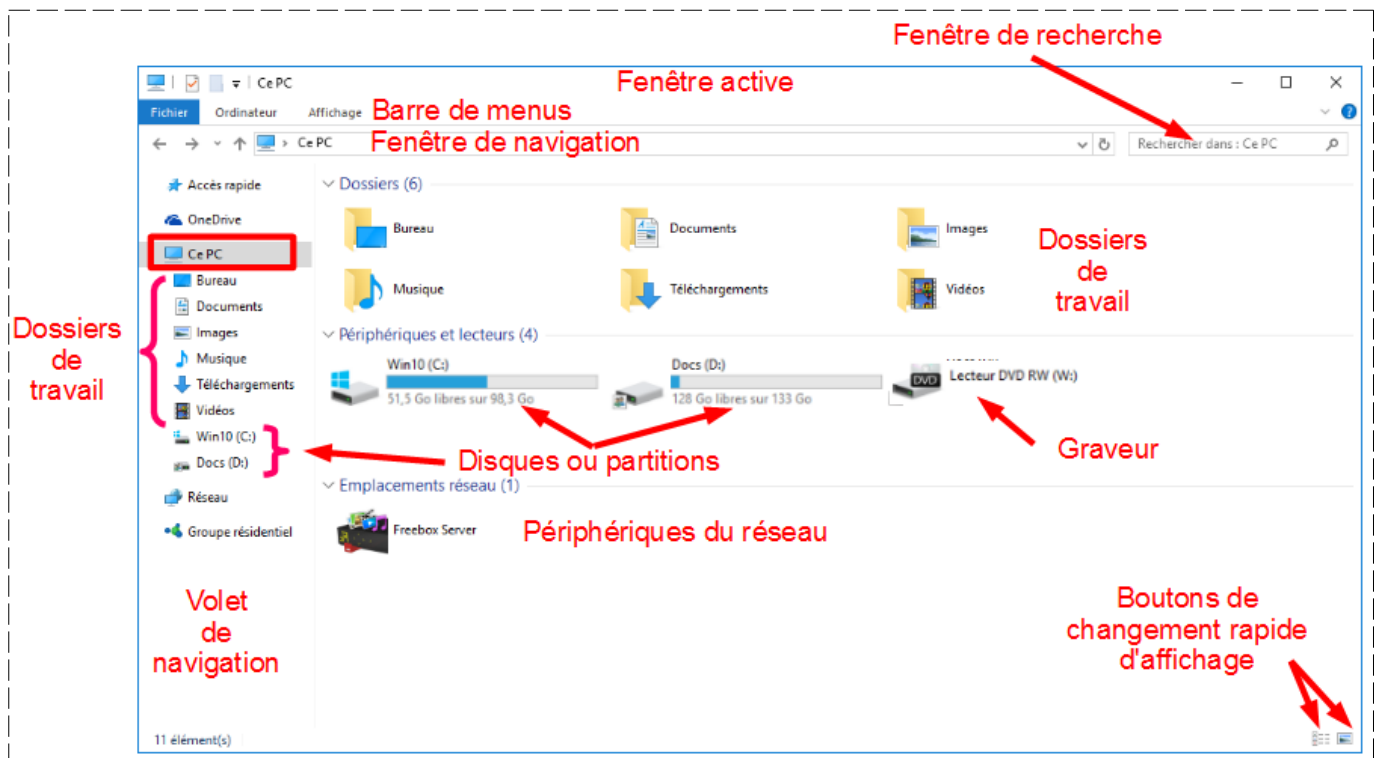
Fenêtre de recherche

Ce PC

Fenêtre active

Fichier Ordinateur Affichage

Barre de menus

Ce PC

Fenêtre de navigation

Rechercher dans : Ce PC

Accès rapide

OneDrive

Ce PC

Bureau

Documents

Images

Musique

Téléchargements

Vidéos

Win10 (C:)

Docs (D:)

Réseau

Groupe résidentiel

Dossiers de travail

Dossiers (6)

Bureau

Documents

Images

Musique

Téléchargements

Vidéos

Dossiers de travail

Périphériques et lecteurs (4)

Win10 (C:)

51,5 Go libres sur 98,3 Go

Docs (D:)

128 Go libres sur 133 Go

DVD

Lecteur DVD RW (W:)

Graveur

Disques ou partitions

Emplacements réseau (1)

Freebox Server

Périphériques du réseau

Volet de navigation

Boutons de changement rapide d'affichage

11 élément(s)